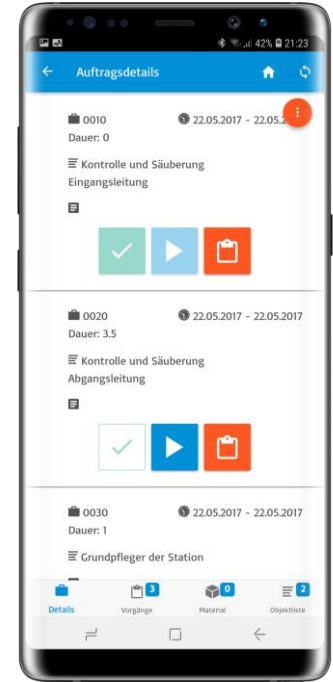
42% 21:23

Auftragsdetails

0010
22.05.2017 - 22.05.2
Dauer: 0
Kontrolle und Säuberung Eingangsleitung

0020
22.05.2017 - 22.05.2017
Dauer: 3.5
Kontrolle und Säuberung Abgangsleitung

0030
22.05.2017 - 22.05.2017
Dauer: 1
Grundpfleger der Station

Details
3
Vorgänge
0
Material
2
Objektliste